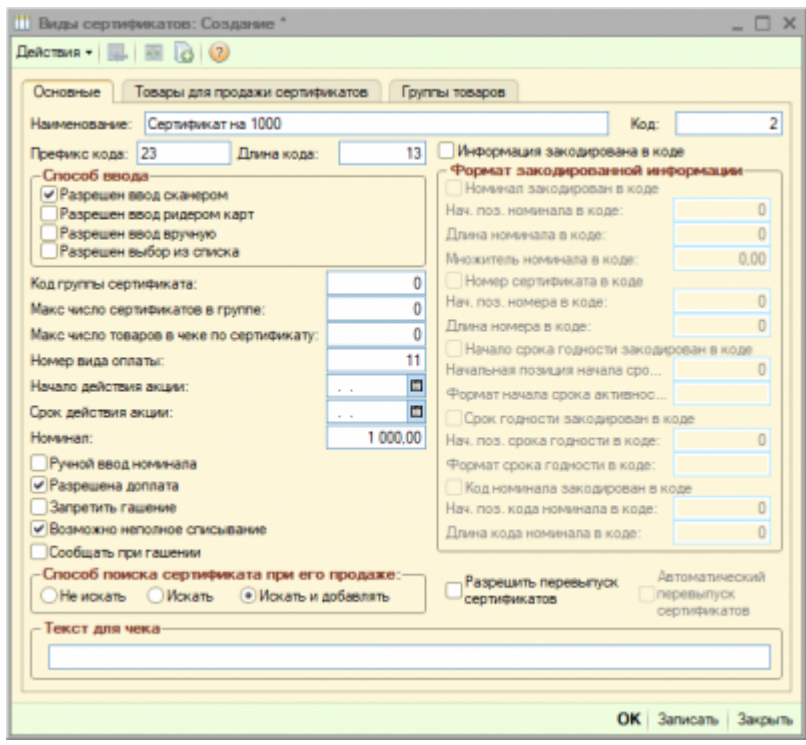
Виды сертификатов: Создание *

Действия ▾

Основные | Товары для продажи сертификатов | Группы товаров

Наименование: Сертификат на 1000
Код: 2

Префикс кода: 23
Длина кода: 13

Информация закодирована в коде

Способ ввода
Разрешен ввод сканером
Разрешен ввод ридером карт
Разрешен ввод вручную
Разрешен выбор из списка

Формат закодированной информации
Номинал закодирован в коде
Нач. поз. номинала в коде: 0
Длина номинала в коде: 0
Множитель номинала в коде: 0,00
Номер сертификата в коде
Нач. поз. номера в коде: 0
Длина номера в коде: 0
Начало срока годности закодирован в коде
Начальная позиция начала сро... 0
Формат начала срока активнос...
Срок годности закодирован в коде
Нач. поз. срока годности в коде: 0
Формат срока годности в коде:
Код номинала закодирован в коде
Нач. поз. кода номинала в коде: 0
Длина кода номинала в коде: 0

Код группы сертификата: 0
Макс число сертификатов в группе: 0
Макс число товаров в чеке по сертификату: 0
Номер вида оплаты: 11
Начало действия акции: . .
Срок действия акции: . .
Номинал: 1 000,00

Ручной ввод номинала
Разрешена доплата
Запретить гашение
Возможно неполное списывание
Сообщать при гашении

Способ поиска сертификата при его продаже:
Не искать
Искать
Искать и добавлять

Разрешить перевыпуск сертификатов
Автоматический перевыпуск сертификатов

Текст для чека

OK | Записать | Закрыть